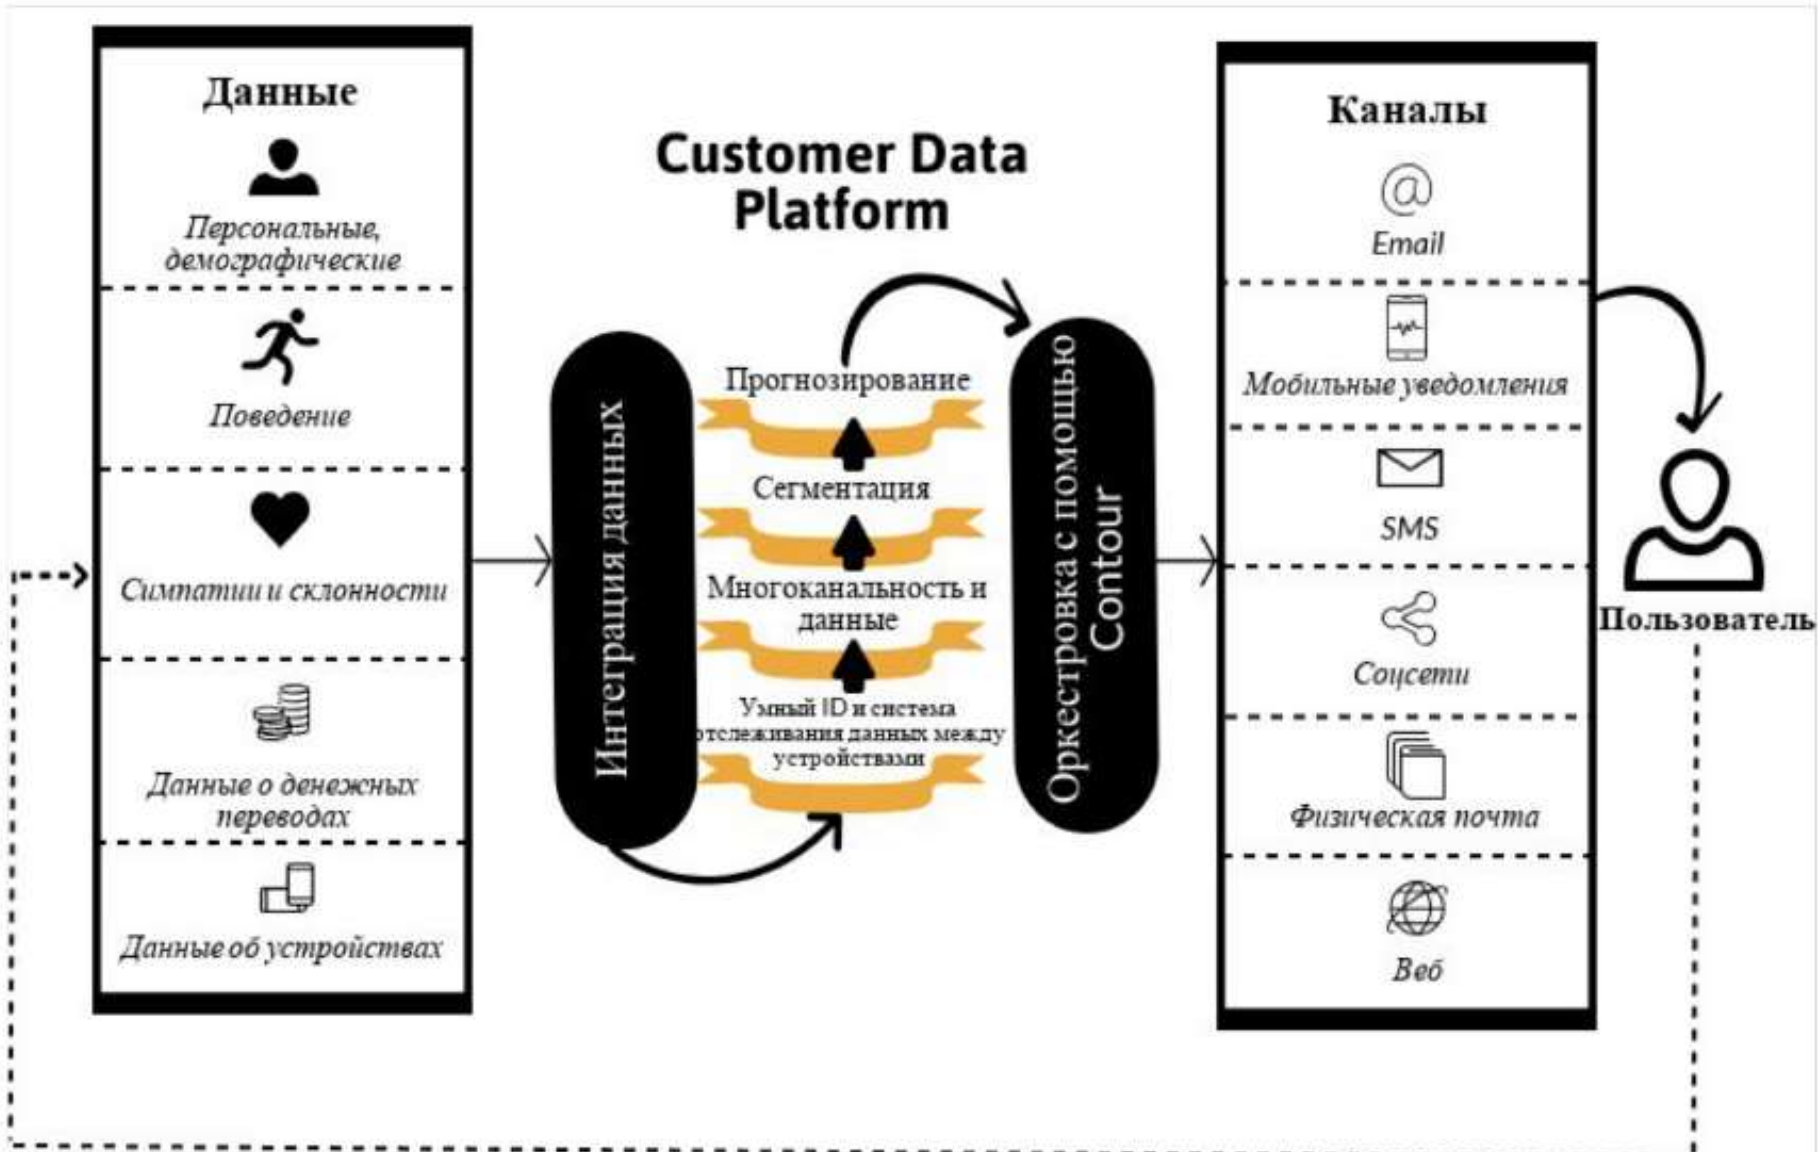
Данные

Персональные, демографические

Поведение

Симпатии и склонности

Данные о денежных переводах

Данные об устройствах

Customer Data Platform

Интеграция данных

Прогнозирование

Сегментация

Многоканальность и данные

Умный ID и система отслеживания данных между устройствами

Оркестровка с помощью Contour

Каналы

Email

Мобильные уведомления

SMS

Соцсети

Физическая почта

Веб

Пользователь